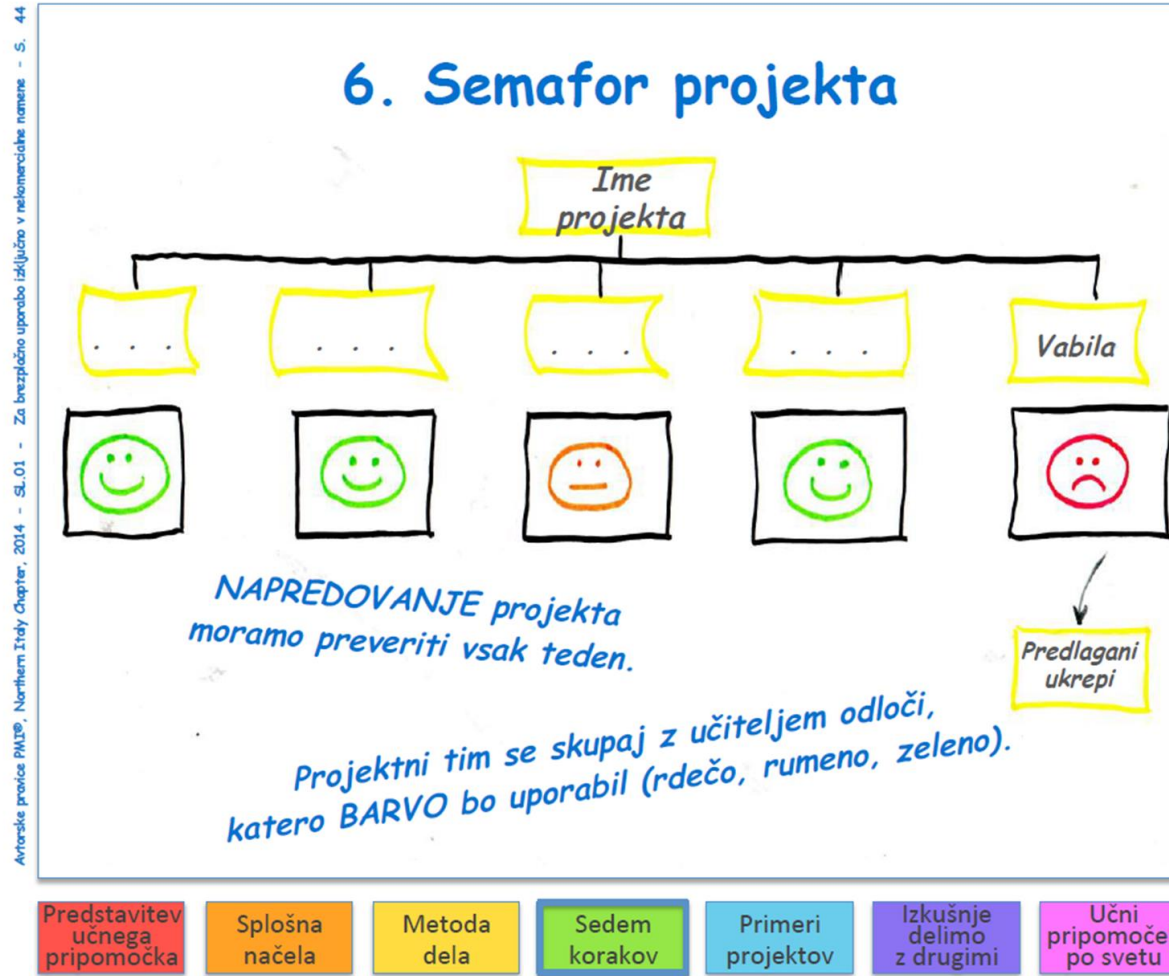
Avtorske pravice PMI®, Northern Italy Chapter, 2014 - SL.01 - Za brezplačno uporabo izključno v nekomercialne namene - S. 44

6. Semafor projekta

Ime projekta

. . .

. . .

. . .

. . .

Vabila

NAPREDOVANJE projekta moramo preveriti vsak teden.

Predlagani ukrepi

Projektni tim se skupaj z učiteljem odloči, katero BARVO bo uporabil (rdečo, rumeno, zeleno).

Predstavitev učnega pripomočka

Splošna načela

Metoda dela

Sedem korakov

Primeri projektov

Izkušnje delimo z drugimi

Učni pripomoče po svetu